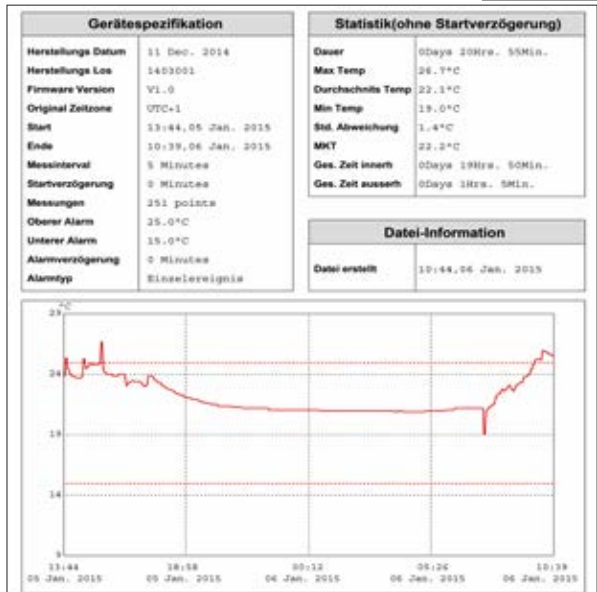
Gerätespezifikation

| | |
|---|---|
| Herstellungs Datum | 11 Dec. 2014 |
| Herstellungs Los | 1403001 |
| Firmware Version | V1.0 |
| Original Zeitzone | UTC+1 |
| Start | 13:44,05 Jan. 2015 |
| Ende | 10:39,06 Jan. 2015 |
| Messinterval | 5 Minutes |
| Startverzögerung | 0 Minutes |
| Messungen | 251 points |
| Oberer Alarm | 25.0°C |
| Unterer Alarm | 15.0°C |
| Alarmverzögerung | 0 Minutes |
| Alarmtyp | Einzelereignis |

Statistik(ohne Startverzögerung)

| | |
|---|---|
| Dauer | 0Days 20Hrs. 55Min. |
| Max Temp | 26.7°C |
| Durchschnitts Temp | 22.1°C |
| Min Temp | 19.0°C |
| Std. Abweichung | 1.4°C |
| MKT | 22.2°C |
| Ges. Zeit innerh | 0Days 19Hrs. 50Min. |
| Ges. Zeit ausserh | 0Days 1Hrs. 5Min. |

Datei-Information

| | |
|---|---|
| Datei erstellt | 10:44,06 Jan. 2015 |

°C
29
24
19
14
9
13:44 05 Jan. 2015
18:58 05 Jan. 2015
00:12 06 Jan. 2015
05:26 06 Jan. 2015
10:39 06 Jan. 2015